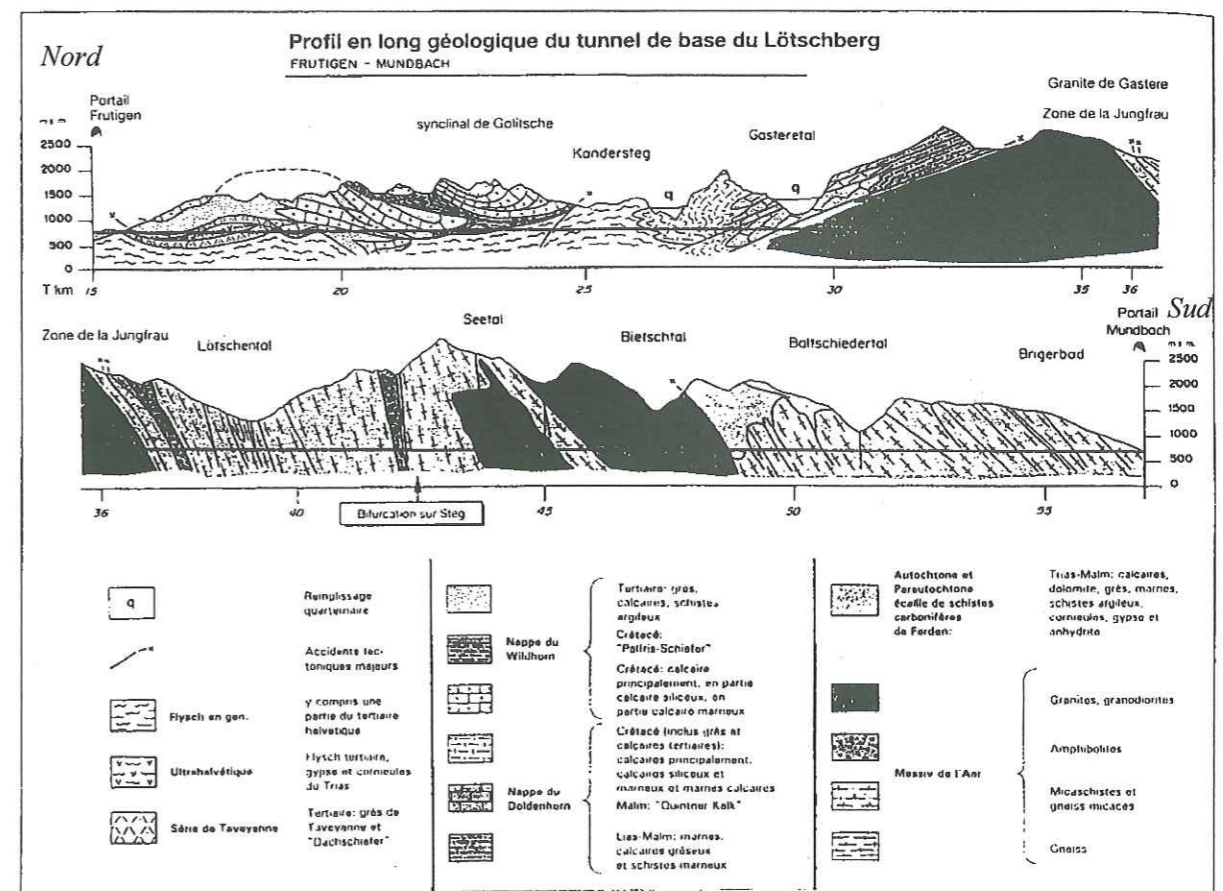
Nord

Profil en long géologique du tunnel de base du Lötschberg

FRUTIGEN - MUNDBACH

Granite de Gastere

Portail Frutigen

m s m

Zone de la Jungfrau

synclinal de Golitsche

Kandersteg

Gasteretal

2500

2000

1500

1000

500

0

q

q

T km 15

20

25

30

35

36

Sud

Portail Mundbach

Zone de la Jungfrau

Seetal

Lötschental

Bietschtal

Baltschiedertal

Brigerbad

m s m

2500

2000

1500

1000

500

0

36

40

Bifurcation sur Steg

45

50

55

q

Remplissage quaternaire

Accidents tectoniques majeurs

Flysch en gén.

y compris une partie du tertiaire helvetique

Ultrahelvétique

Flysch tertiaire, gypse et cornieules du Trias

Série de Taveyanne

Tertiaire: grès de Taveyanne et "Dachschiefer"

Nappe du Wildhorn

Tertiaire: grès, calcaires, schistes argileux

Crétacé: "Pattria-Schiefer"

Crétacé: calcaire principalement, en partie calcaire siliceux, en partie calcaire marneux

Nappe du Doldenhorn

Crétacé (inclus grès et calcaires tertiaires): calcaires principalement, calcaires siliceux et marneux et marnes calcaires

Malm: "Quintner Kalk"

Trias-Malm: marnes, calcaires gréseux et schistes marneux

Autochtone et Parautochtone écaille de schistes carbonifères de Ferden:

Trias-Malm: calcaires, dolomite, grès, marnes, schistes argileux, cornieules, gypse et anhydrite

Massif de l'Aar

Granites, granodiorites

Amphibolites

Micaschistes et gneiss micacés

Gneiss